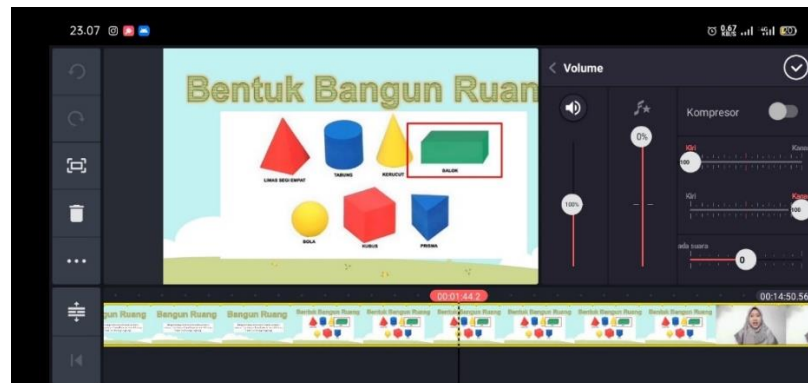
23.07

Bentuk Bangun Ruan

LIMAS SEGI EMPAT
TABUNG
KERUCUT
BALOK
BOLA
KUBUS
PRISMA

< Volume

100%

0%

Kompresor

Kiri
100
Kanan

Kiri
Kanan
100

ada suara
0

00:01:44.2
00:14:50.56

un Ruang
Bangun Ruang
Bangun Ruang
Bentuk Bangun Ruang
Bentuk Bangun Ruang
Bentuk Bangun Ruang
Bentuk Bangun Ruang
Bentuk Bangun Ruang
Bentuk Bangun Ruang